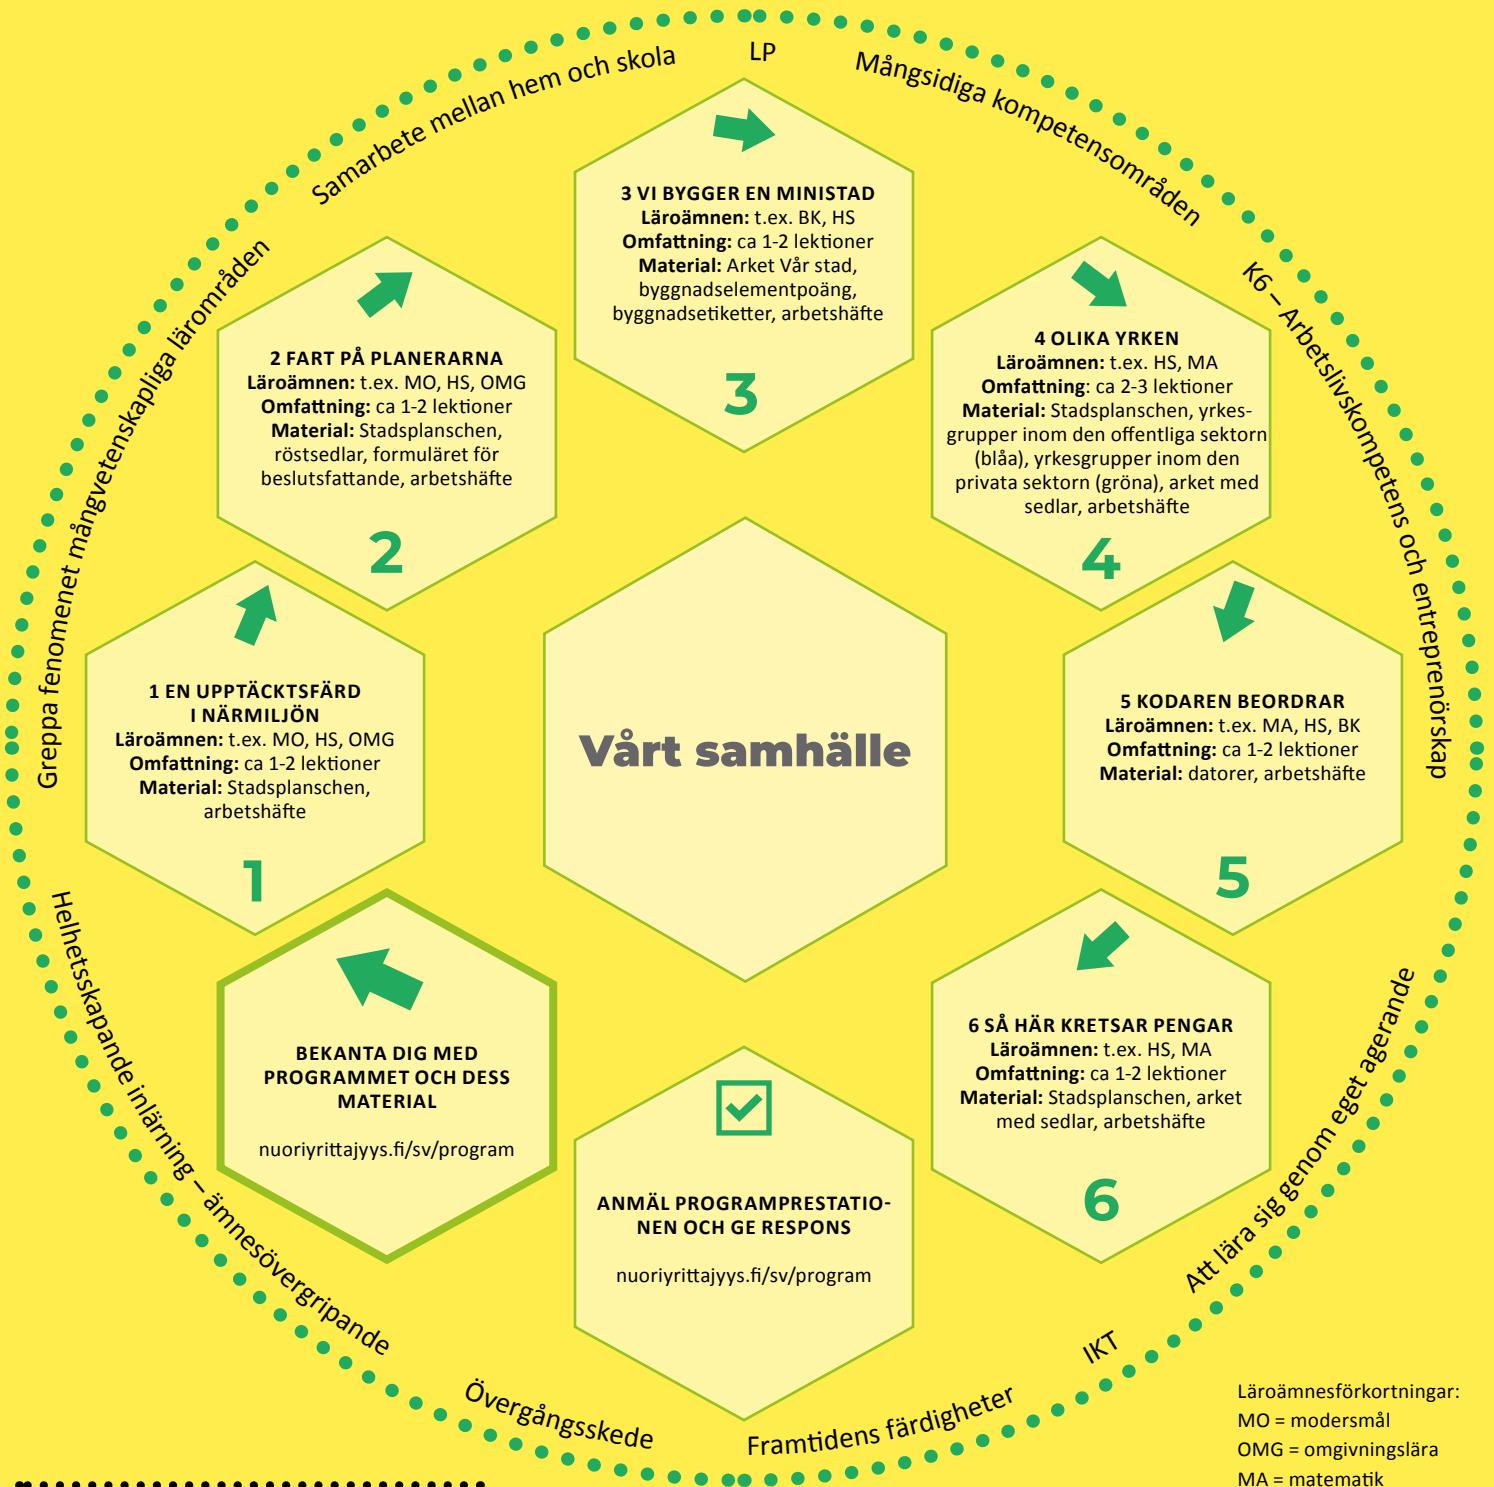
Samarbete mellan hem och skola

LP

Mångsidiga kompetensområden

K6 – Arbetslivskompetens och entreprenörskap

Att lära sig genom eget agerande

IKT

Framtidens färdigheter

Övergångsskede

Helhetsskapande inlärning – ämnesövergripande

Greppa fenomenet mångvetenskapliga läroområden

3 VI BYGGER EN MINISTAD
Läroämnen: t.ex. BK, HS
Omfattning: ca 1-2 lektioner
Material: Arket Vår stad, byggnadselementpoäng, byggnadsetiketter, arbetshäfte

3

2 FART PÅ PLANERARNA
Läroämnen: t.ex. MO, HS, OMG
Omfattning: ca 1-2 lektioner
Material: Stadsplanschen, röstsedlar, formuläret för beslutsfattande, arbetshäfte

2

4 OLIKA YRKEN
Läroämnen: t.ex. HS, MA
Omfattning: ca 2-3 lektioner
Material: Stadsplanschen, yrkesgrupper inom den offentliga sektorn (blåa), yrkesgrupper inom den privata sektorn (gröna), arket med sedlar, arbetshäfte

4

1 EN UPPTÄCKTSFÄRD I NÄRMILJÖN
Läroämnen: t.ex. MO, HS, OMG
Omfattning: ca 1-2 lektioner
Material: Stadsplanschen, arbetshäfte

1

Vårt samhälle

5 KODAREN BEORDRAR
Läroämnen: t.ex. MA, HS, BK
Omfattning: ca 1-2 lektioner
Material: datorer, arbetshäfte

5

BEKANTA DIG MED PROGRAMMET OCH DESS MATERIAL

nuoriyrittajyys.fi/sv/program

6 SÅ HÄR KRETSAR PENGAR
Läroämnen: t.ex. HS, MA
Omfattning: ca 1-2 lektioner
Material: Stadsplanschen, arket med sedlar, arbetshäfte

6

ANMÄL PROGRAMPRESTATIONEN OCH GE RESPONS

nuoriyrittajyys.fi/sv/program

Läroämnesförkortningar:
MO = modersmål
OMG = omgivningslära
MA = matematik